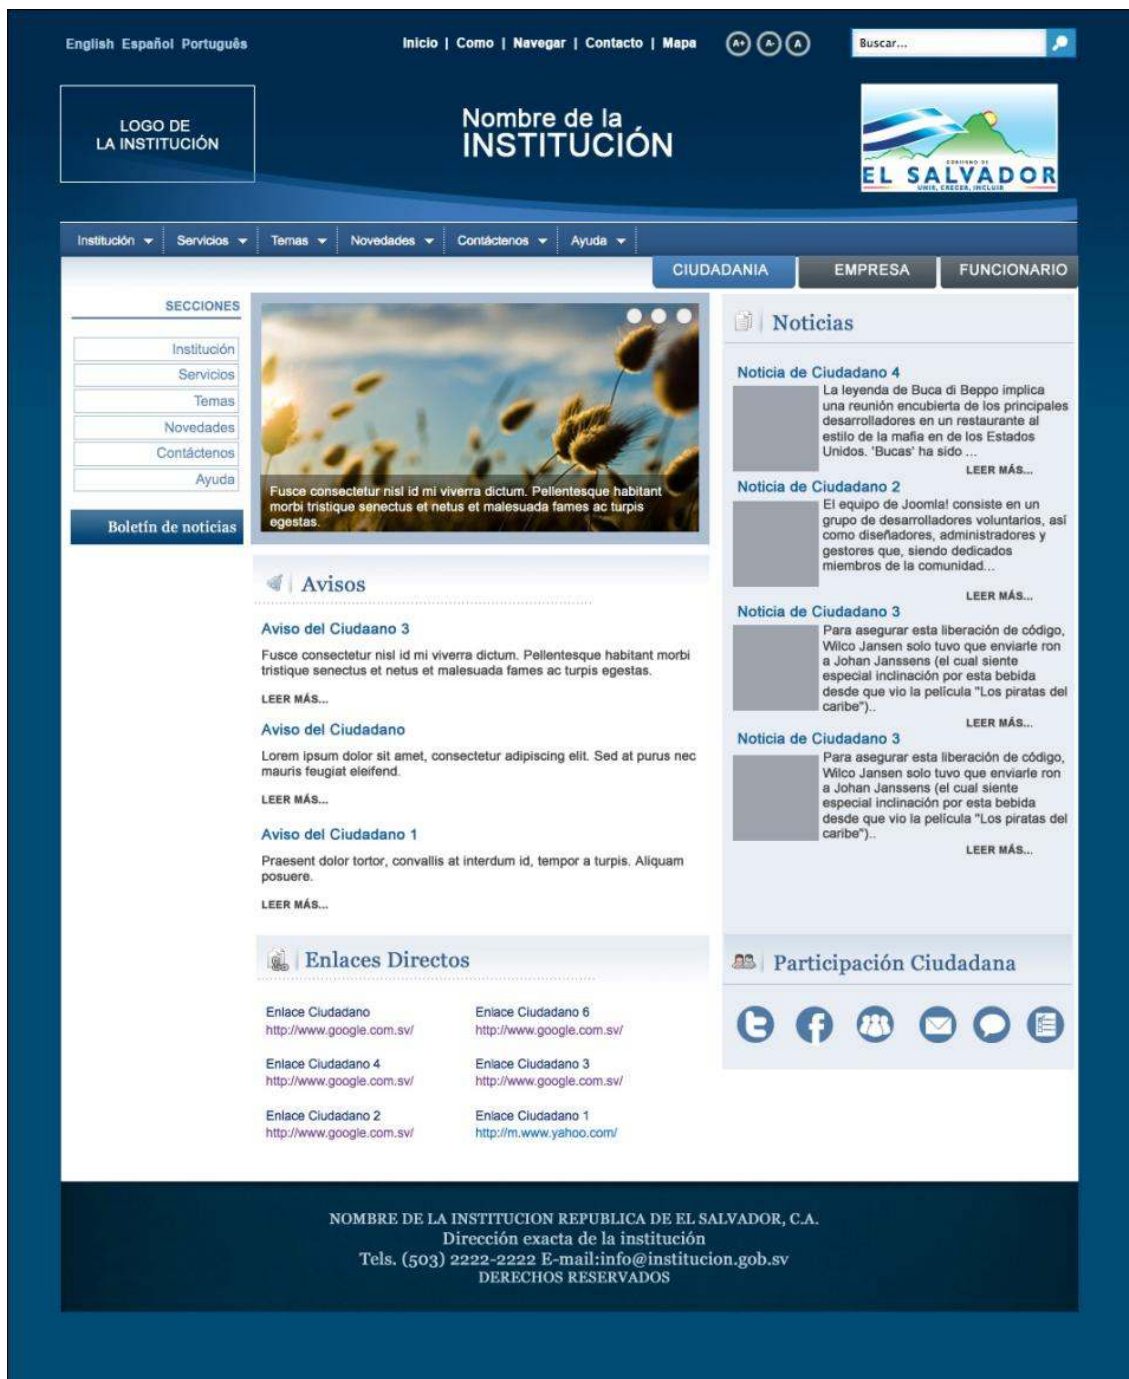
English Español Português

Inicio | Como | Navegar | Contacto | Mapa

A+ A- A

Buscar...

LOGO DE LA INSTITUCIÓN

Nombre de la INSTITUCIÓN

GOBIERNO DE EL SALVADOR UNIR, CRECER, INCLUIR

Institución Servicios Temas Novedades Contáctenos Ayuda

CIUDADANIA EMPRESA FUNCIONARIO

SECCIONES

Institución
Servicios
Temas
Novedades
Contáctenos
Ayuda

Boletín de noticias

Fusce consectetur nisl id mi viverra dictum. Pellentesque habitant morbi tristique senectus et netus et malesuada fames ac turpis egestas.

Avisos

Aviso del Ciudaano 3

Fusce consectetur nisl id mi viverra dictum. Pellentesque habitant morbi tristique senectus et netus et malesuada fames ac turpis egestas.

LEER MÁS...

Aviso del Ciudadano

Lorem ipsum dolor sit amet, consectetur adipiscing elit. Sed at purus nec mauris feugiat eleifend.

LEER MÁS...

Aviso del Ciudadano 1

Praesent dolor tortor, convallis at interdum id, tempor a turpis. Aliquam posuere.

LEER MÁS...

Enlaces Directos

Enlace Ciudadano
http://www.google.com.sv/

Enlace Ciudadano 6
http://www.google.com.sv/

Enlace Ciudadano 4
http://www.google.com.sv/

Enlace Ciudadano 3
http://www.google.com.sv/

Enlace Ciudadano 2
http://www.google.com.sv/

Enlace Ciudadano 1
http://m.www.yahoo.com/

Noticias

Noticia de Ciudadano 4

La leyenda de Buca di Beppo implica una reunión encubierta de los principales desarrolladores en un restaurante al estilo de la mafia en de los Estados Unidos. 'Bucas' ha sido ...

LEER MÁS...

Noticia de Ciudadano 2

El equipo de Joomla! consiste en un grupo de desarrolladores voluntarios, así como diseñadores, administradores y gestores que, siendo dedicados miembros de la comunidad...

LEER MÁS...

Noticia de Ciudadano 3

Para asegurar esta liberación de código, Wilco Jansen solo tuvo que enviarle ron a Johan Janssens (el cual siente especial inclinación por esta bebida desde que vio la película "Los piratas del caribe")..

LEER MÁS...

Noticia de Ciudadano 3

Para asegurar esta liberación de código, Wilco Jansen solo tuvo que enviarle ron a Johan Janssens (el cual siente especial inclinación por esta bebida desde que vio la película "Los piratas del caribe")..

LEER MÁS...

Participación Ciudadana

NOMBRE DE LA INSTITUCION REPUBLICA DE EL SALVADOR, C.A.
Dirección exacta de la institución
Tels. (503) 2222-2222 E-mail:info@institucion.gob.sv
DERECHOS RESERVADOS